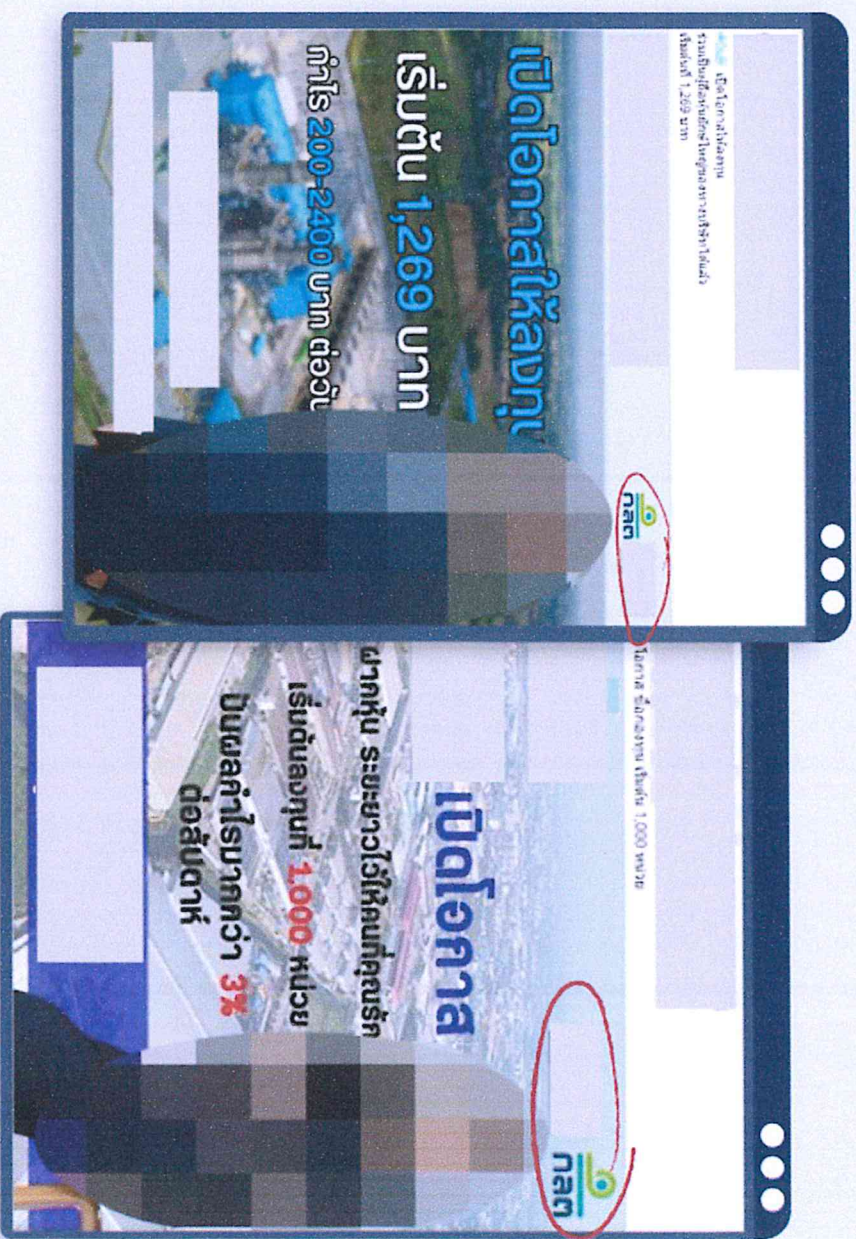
เปิดโอกาสให้ลงทุน
รวมเงินกับโครงการใหญ่ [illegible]
เริ่มต้นที่ 1,269 บาท

เปิดโอกาสให้ลงทุ
เริ่มต้น 1,269 บาท
กำไร 200-2400 บาท ต่อวัน

กลต

โอกาส ซื้อทองคำ เริ่มต้น 1,000 หน่วย

เปิดโอกาส
ฝากหุ้น ระยะยาวได้ผลที่คุ้มค่า
เริ่มต้นลงทุนที่ 1,000 หน่วย
ปันผลกำไรมากกว่า 3%
ต่อสัปดาห์

กลต